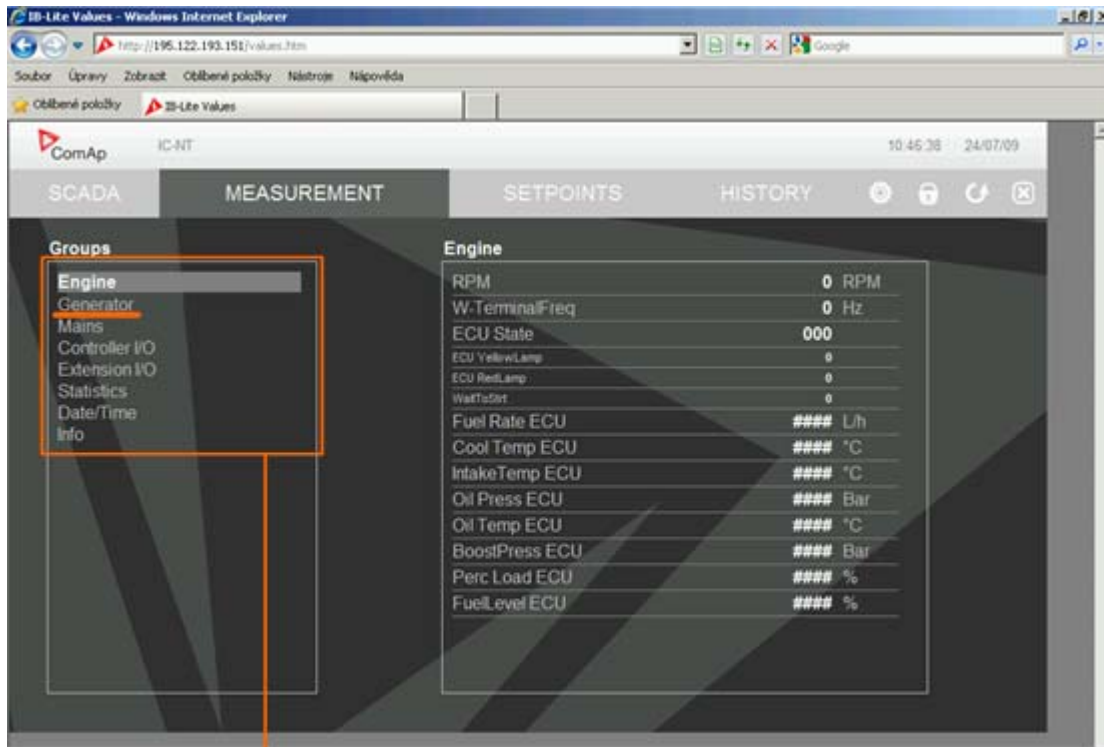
IB-Lite Values - Windows Internet Explorer

http://195.122.193.151/values.htm

Google

Soubor Úpravy Zobrazit Oblíbené položky Nástroje Nápověda

Oblíbené položky IB-Lite Values

ComAp IC-NT 10:46:38 24/07/09

SCADA MEASUREMENT SETPOINTS HISTORY

Groups

Engine
Generator
Mains
Controller I/O
Extension I/O
Statistics
Date/Time
Info

Engine

| | | |
|---|---|---|
| RPM | 0 | RPM |
| W-TerminalFreq | 0 | Hz |
| ECU State | 000 | |
| ECU YellowLamp | 0 | |
| ECU RedLamp | 0 | |
| WaitToStrt | 0 | |
| Fuel Rate ECU | #### | L/h |
| Cool Temp ECU | #### | °C |
| IntakeTemp ECU | #### | °C |
| Oil Press ECU | #### | Bar |
| Oil Temp ECU | #### | °C |
| BoostPress ECU | #### | Bar |
| Perc Load ECU | #### | % |
| FuelLevel ECU | #### | % |